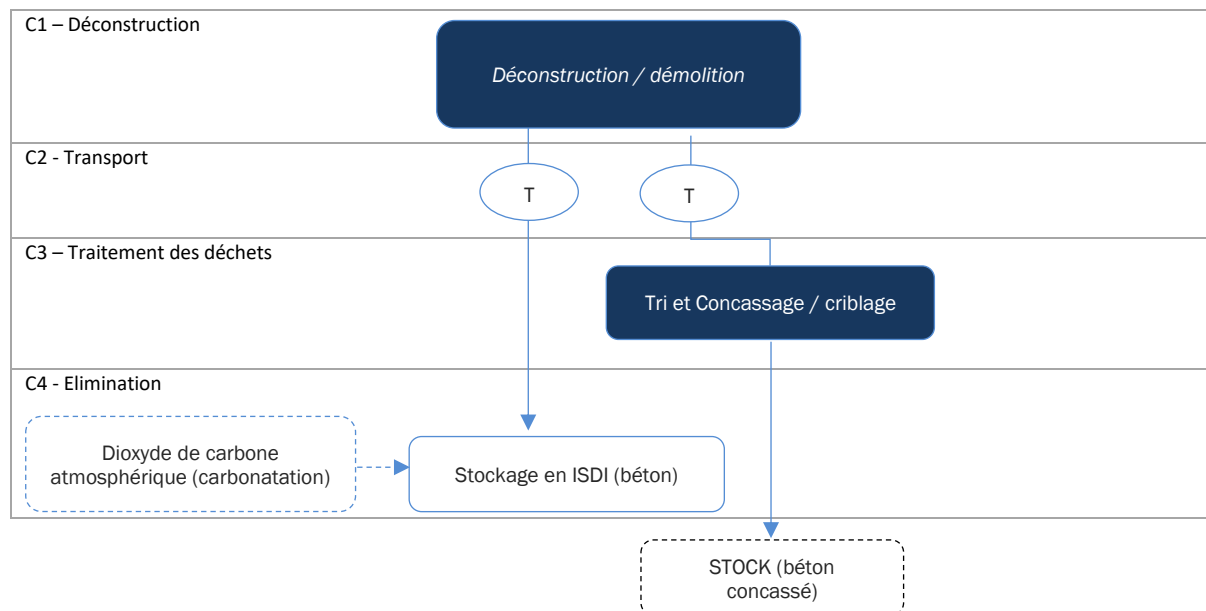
C1 – Déconstruction

*Déconstruction / démolition*

C2 - Transport

T

T

C3 – Traitement des déchets

Tri et Concassage / criblage

C4 - Elimination

Dioxyde de carbone atmosphérique (carbonatation)

Stockage en ISDI (béton)

STOCK (béton concassé)